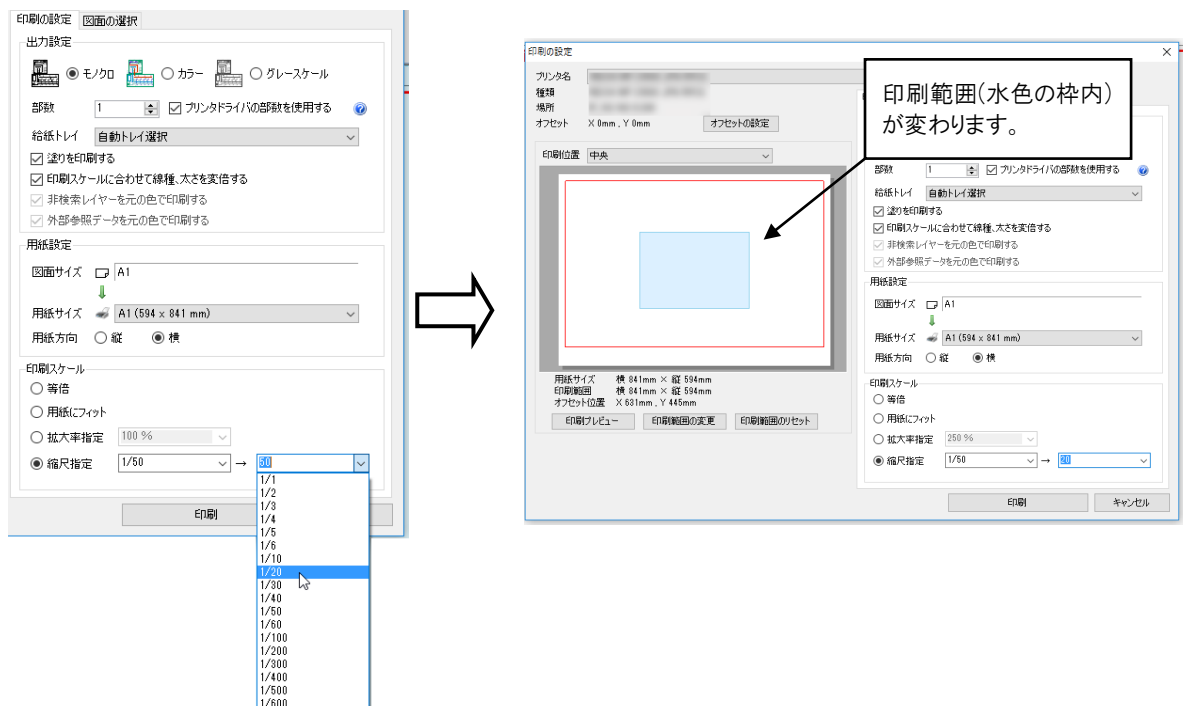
印刷の設定 図面の選択

出力設定

モノクロ カラー グレースケール

部数 1 プリンタドライバの部数を使用する

給紙トレイ 自動トレイ選択

塗りを印刷する

印刷スケールに合わせて線種、太さを変倍する

非検索レイヤーを元の色で印刷する

外部参照データを元の色で印刷する

用紙設定

図面サイズ A1

用紙サイズ A1 (594 x 841 mm)

用紙方向 縦 横

印刷スケール

等倍

用紙にフィット

拡大率指定 100 %

縮尺指定 1/50 → 50

1/1
1/2
1/3
1/4
1/5
1/6
1/10
1/20
1/30
1/40
1/50
1/60
1/100
1/200
1/300
1/400
1/500
1/600

印刷

印刷の設定

プリンタ名
種類
場所
オフセット X 0mm , Y 0mm
オフセットの設定

印刷範囲(水色の枠内)が変わります。

印刷位置 中央

用紙サイズ 横 841mm × 縦 594mm
印刷範囲 横 841mm × 縦 594mm
オフセット位置 X 631mm , Y 445mm

印刷プレビュー 印刷範囲の変更 印刷範囲のリセット

部数 1 プリンタドライバの部数を使用する

給紙トレイ 自動トレイ選択

塗りを印刷する

印刷スケールに合わせて線種、太さを変倍する

非検索レイヤーを元の色で印刷する

外部参照データを元の色で印刷する

用紙設定

図面サイズ A1

用紙サイズ A1 (594 x 841 mm)

用紙方向 縦 横

印刷スケール

等倍

用紙にフィット

拡大率指定 250 %

縮尺指定 1/50 → 20

印刷 キャンセル